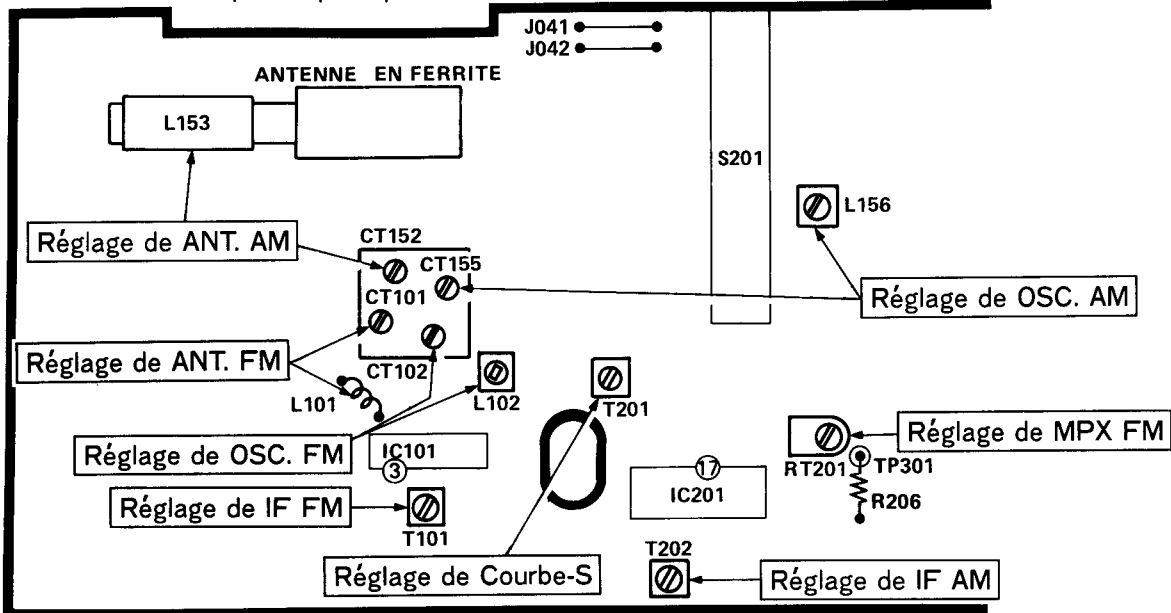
J041
J042
ANTENNE EN FERRITE
L153
S201
L156
Réglage de ANT. AM
CT152
CT155
CT101
Réglage de OSC. AM
Réglage de ANT. FM
CT102
L101
L102
T201
Réglage de MPX FM
Réglage de OSC. FM
IC101
③
RT201
TP301
⑰
IC201
R206
Réglage de IF FM
T101
T202
Réglage de Courbe-S
Réglage de IF AM